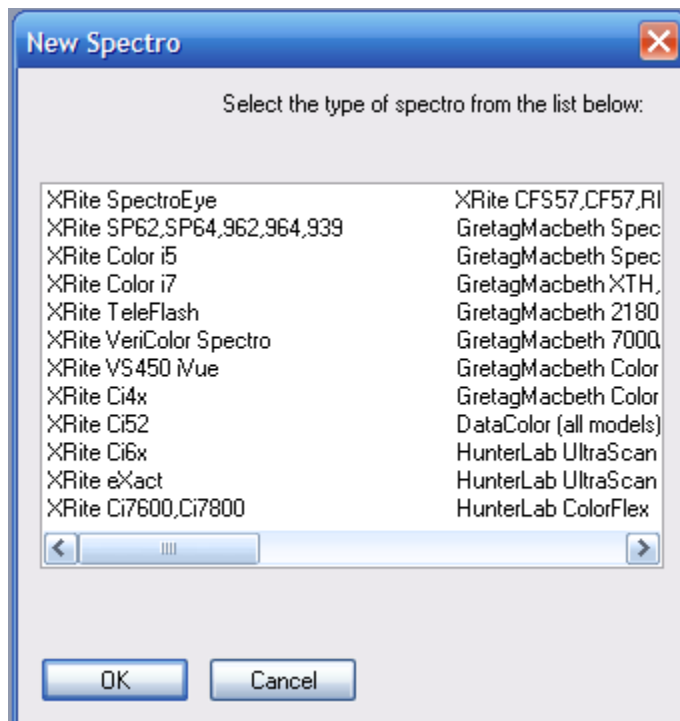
New Spectro

Select the type of spectro from the list below:

XRite SpectroEye
XRite SP62,SP64,962,964,939
XRite Color i5
XRite Color i7
XRite TeleFlash
XRite VeriColor Spectro
XRite VS450 iVue
XRite Ci4x
XRite Ci52
XRite Ci6x
XRite eXact
XRite Ci7600,Ci7800

XRite CFS57,CF57,RI
GretagMacbeth Spec
GretagMacbeth Spec
GretagMacbeth XTH,
GretagMacbeth 2180
GretagMacbeth 7000,
GretagMacbeth Color
GretagMacbeth Color
DataColor (all models)
HunterLab UltraScan
HunterLab UltraScan
HunterLab ColorFlex

OK
Cancel